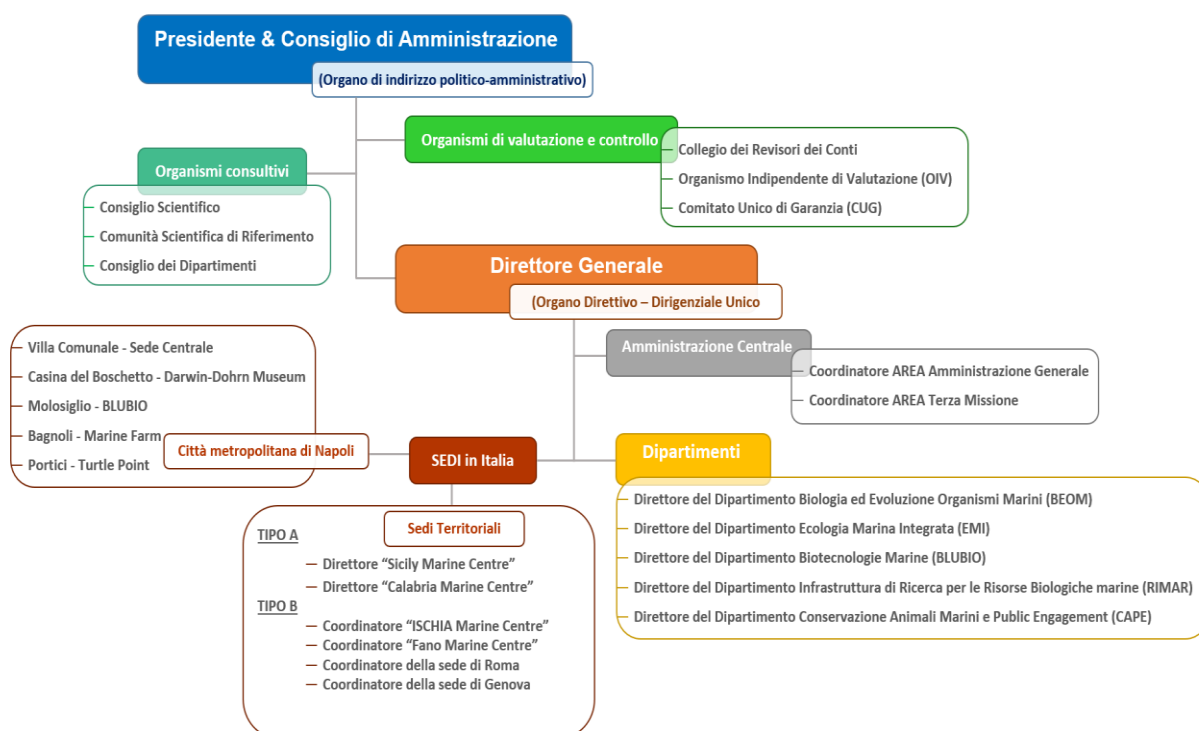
Presidente & Consiglio di Amministrazione

(Organo di indirizzo politico-amministrativo)

Organismi di valutazione e controllo

Collegio dei Revisori dei Conti

Organismo Indipendente di Valutazione (OIV)

Comitato Unico di Garanzia (CUG)

Organismi consultivi

Consiglio Scientifico

Comunità Scientifica di Riferimento

Consiglio dei Dipartimenti

Direttore Generale

(Organo Direttivo – Dirigenziale Unico

Amministrazione Centrale

Coordinatore AREA Amministrazione Generale

Coordinatore AREA Terza Missione

Villa Comunale - Sede Centrale

Casina del Boschetto - Darwin-Dohrn Museum

Molosiglio - BLUBIO

Bagnoli - Marine Farm

Portici - Turtle Point

Città metropolitana di Napoli

SEDI in Italia

Dipartimenti

Direttore del Dipartimento Biologia ed Evoluzione Organismi Marini (BEOM)

Direttore del Dipartimento Ecologia Marina Integrata (EMI)

Direttore del Dipartimento Biotecnologie Marine (BLUBIO)

Direttore del Dipartimento Infrastruttura di Ricerca per le Risorse Biologiche marine (RIMAR)

Direttore del Dipartimento Conservazione Animali Marini e Public Engagement (CAPE)

Sedi Territoriali

TIPO A

Direttore "Sicily Marine Centre"

Direttore "Calabria Marine Centre"

TIPO B

Coordinatore "ISCHIA Marine Centre"

Coordinatore "Fano Marine Centre"

Coordinatore della sede di Roma

Coordinatore della sede di Genova